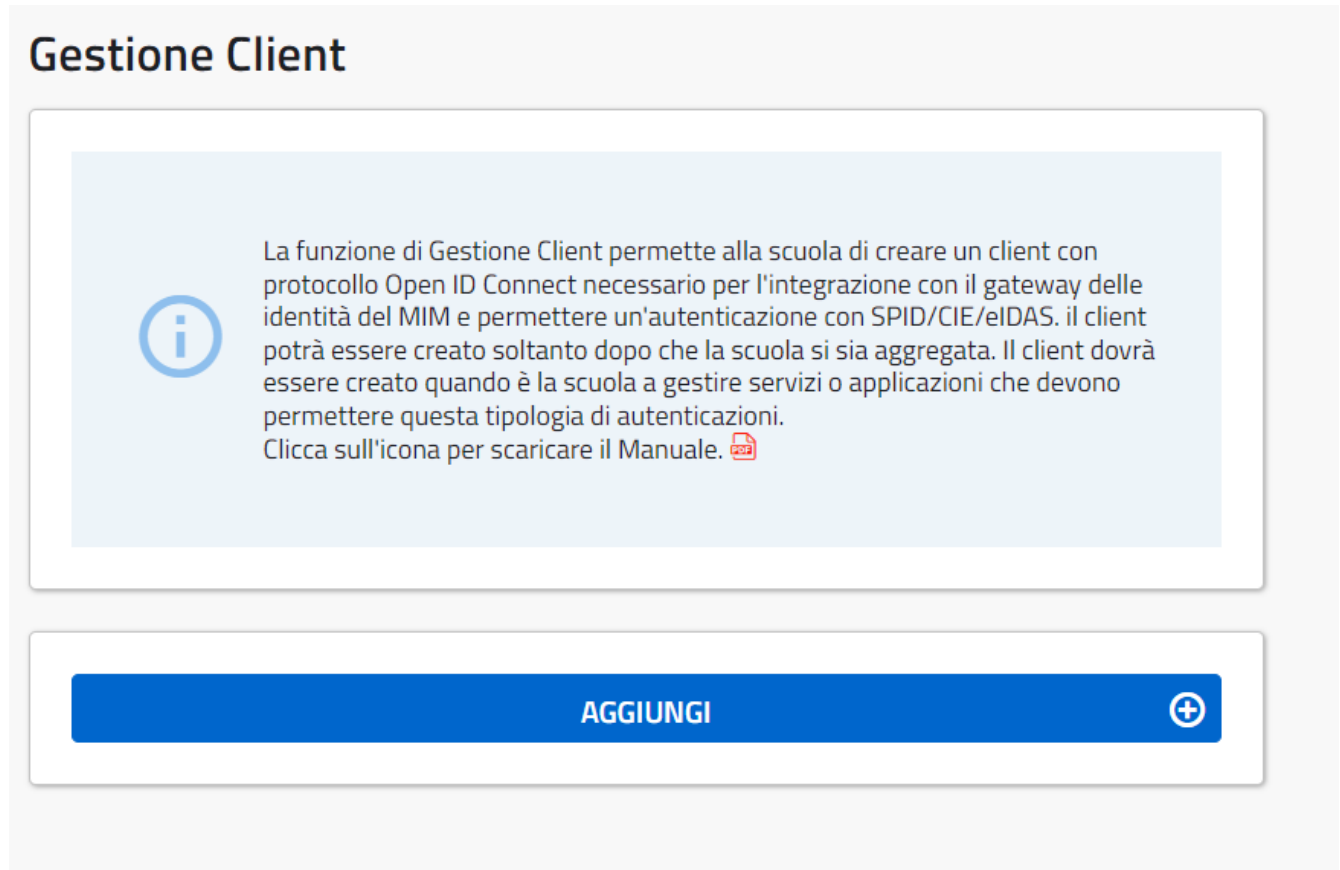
Gestione Client

La funzione di Gestione Client permette alla scuola di creare un client con protocollo Open ID Connect necessario per l'integrazione con il gateway delle identità del MIM e permettere un'autenticazione con SPID/CIE/eIDAS. il client potrà essere creato soltanto dopo che la scuola si sia aggregata. Il client dovrà essere creato quando è la scuola a gestire servizi o applicazioni che devono permettere questa tipologia di autenticazioni.
Clicca sull'icona per scaricare il Manuale. PDF

AGGIUNGI